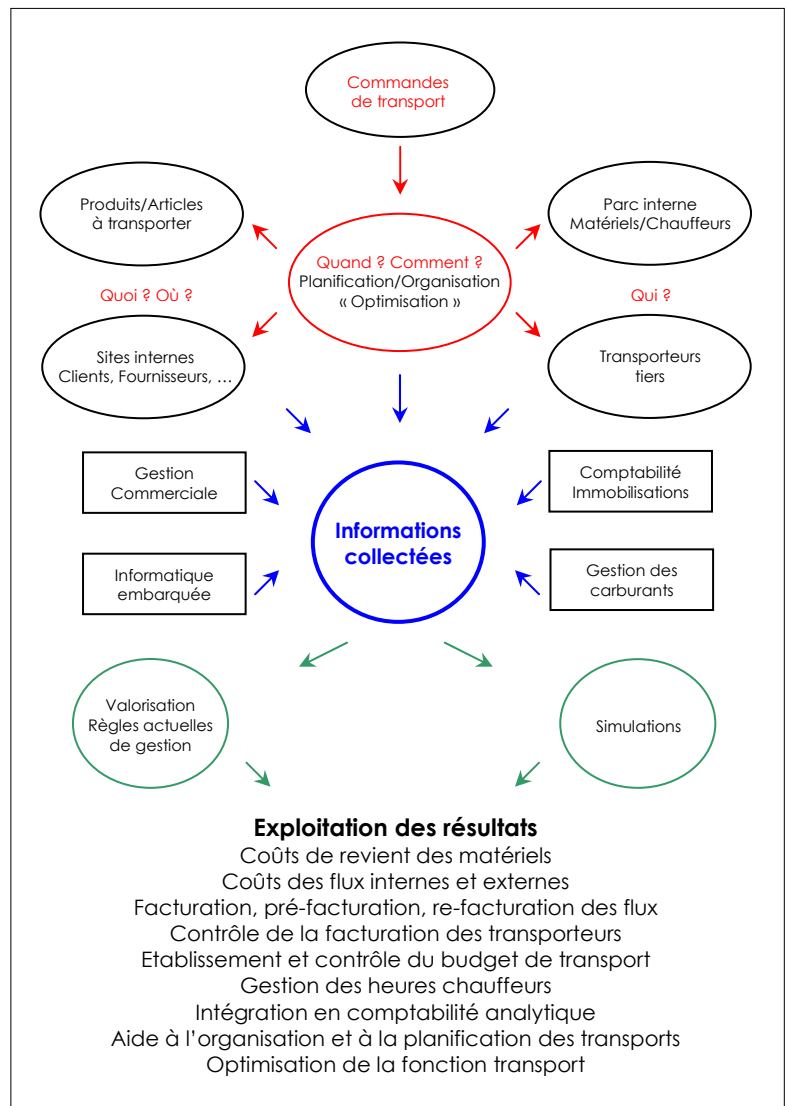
Commandes de transport

Produits/Articles à transporter

Quand ? Comment ?
Planification/Organisation
« Optimisation »

Parc interne Matériels/Chauffeurs

Quoi ? Où ?

Qui ?

Sites internes Clients, Fournisseurs, …

Transporteurs tiers

Gestion Commerciale

Comptabilité Immobilisations

Informations collectées

Informatique embarquée

Gestion des carburants

Valorisation Règles actuelles de gestion

Simulations

**Exploitation des résultats**
Coûts de revient des matériels
Coûts des flux internes et externes
Facturation, pré-facturation, re-facturation des flux
Contrôle de la facturation des transporteurs
Etablissement et contrôle du budget de transport
Gestion des heures chauffeurs
Intégration en comptabilité analytique
Aide à l'organisation et à la planification des transports
Optimisation de la fonction transport